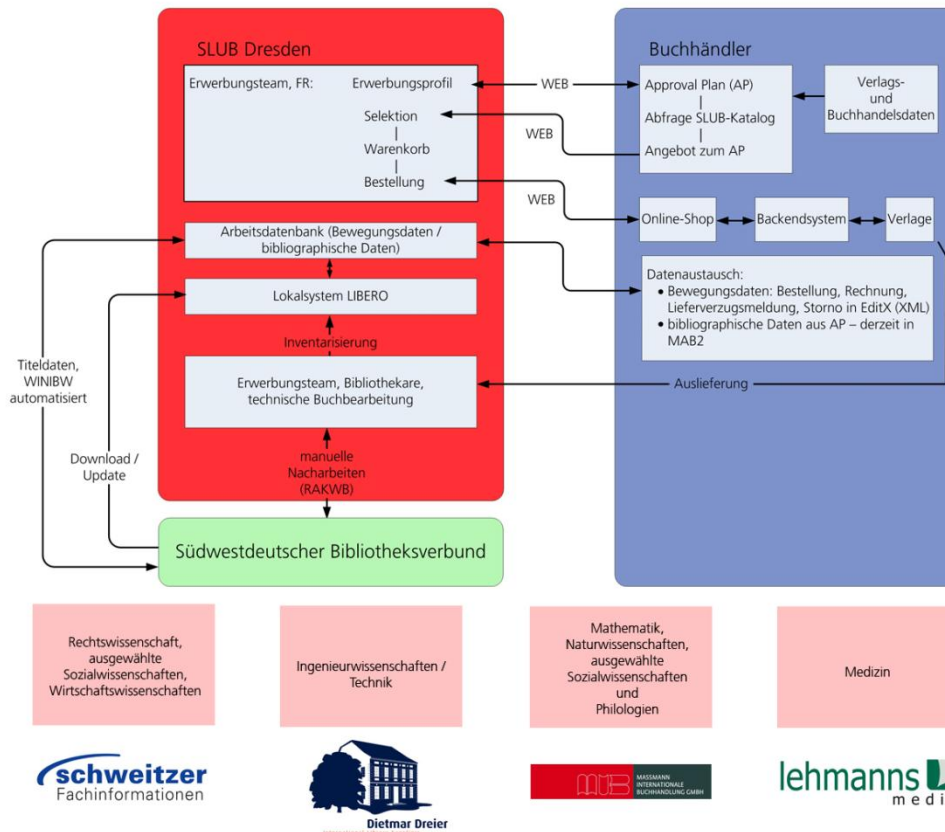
SLUB Dresden

Erwerbungsteam, FR: Erwerbungsprofil

Selektion
|
Warenkorb
|
Bestellung

Arbeitsdatenbank (Bewegungsdaten / bibliographische Daten)

Lokalsystem LIBERO

Inventarisierung

Erwerbungsteam, Bibliothekare, technische Buchbearbeitung

manuelle Nacharbeiten (RAKWB)

Titeldaten, WINIBW automatisiert

Download / Update

Südwestdeutscher Bibliotheksverbund

WEB

WEB

WEB

Buchhändler

Approval Plan (AP)
|
Abfrage SLUB-Katalog
|
Angebot zum AP

Verlags- und Buchhandelsdaten

Online-Shop

Backendsystem

Verlage

Datenaustausch:
• Bewegungsdaten: Bestellung, Rechnung, Lieferverzugsmeldung, Storno in EditX (XML)
• bibliographische Daten aus AP – derzeit in MAB2

Auslieferung

Rechtswissenschaft, ausgewählte Sozialwissenschaften, Wirtschaftswissenschaften

Ingenieurwissenschaften / Technik

Mathematik, Naturwissenschaften, ausgewählte Sozialwissenschaften und Philologien

Medizin

schweitzer Fachinformationen

Dietmar Dreier

MASSMANN INTERNATIONALE BUCHHANDLUNG GMBH

lehmanns medi